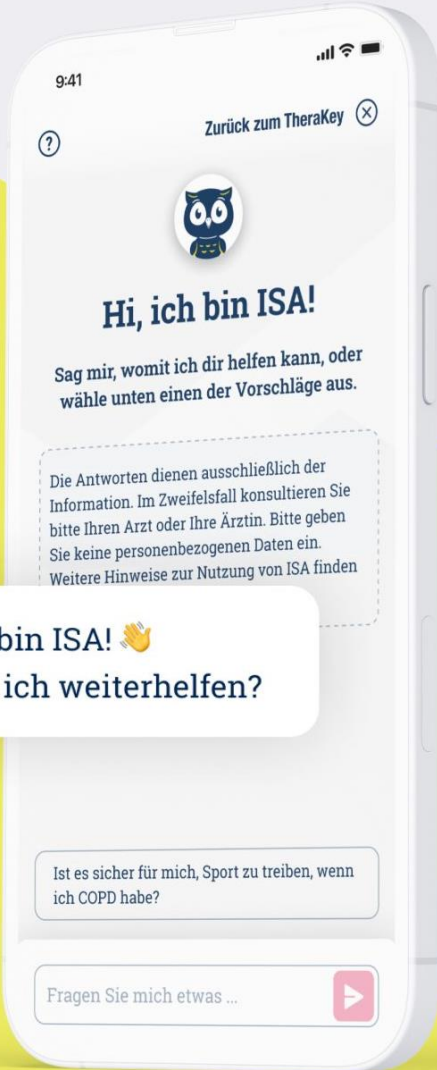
9:41

?

Zurück zum TheraKey ⊗

Hi, ich bin ISA!

Sag mir, womit ich dir helfen kann, oder wähle unten einen der Vorschläge aus.

Die Antworten dienen ausschließlich der Information. Im Zweifelsfall konsultieren Sie bitte Ihren Arzt oder Ihre Ärztin. Bitte geben Sie keine personenbezogenen Daten ein. Weitere Hinweise zur Nutzung von ISA finden

bin ISA! 👋
ich weiterhelfen?

Ist es sicher für mich, Sport zu treiben, wenn ich COPD habe?

Fragen Sie mich etwas ...